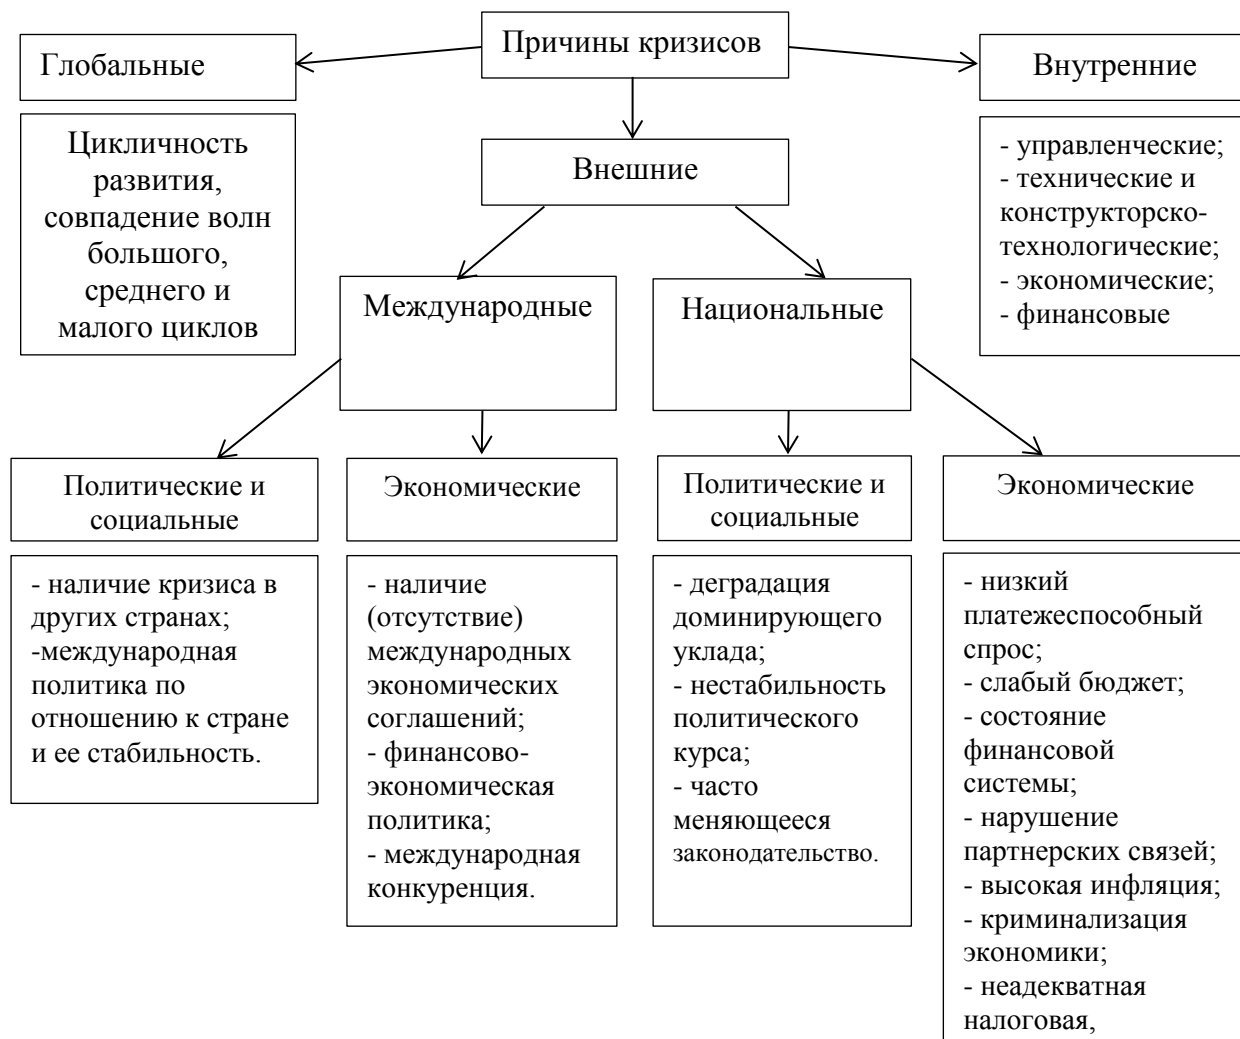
Причины кризисов

Глобальные

Внешние

Внутренние

Цикличность развития, совпадение волн большого, среднего и малого циклов

- управленческие;
- технические и конструкторско-технологические;
- экономические;
- финансовые

Международные

Национальные

Политические и социальные

Экономические

Политические и социальные

Экономические

- наличие кризиса в других странах;
-международная политика по отношению к стране и ее стабильность.

- наличие (отсутствие) международных экономических соглашений;
- финансово-экономическая политика;
- международная конкуренция.

- деградация доминирующего уклада;
- нестабильность политического курса;
- часто меняющееся законодательство.

- низкий платежеспособный спрос;
- слабый бюджет;
- состояние финансовой системы;
- нарушение партнерских связей;
- высокая инфляция;
- криминализация экономики;
- неадекватная налоговая,